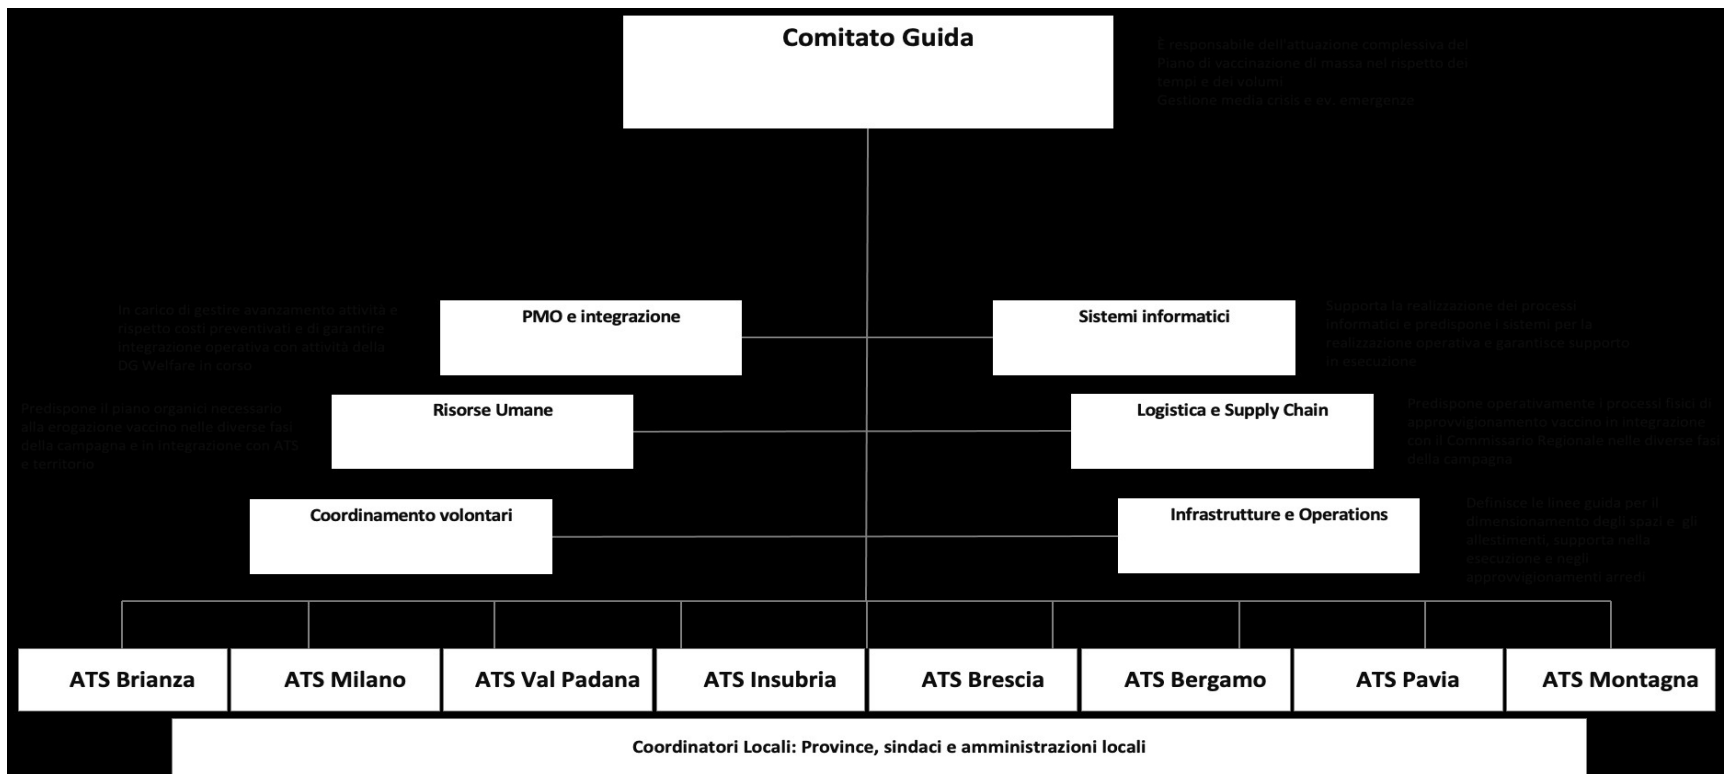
Comitato Guida

È responsabile dell'attuazione complessiva del Piano di vaccinazione di massa nel rispetto dei tempi e dei volumi
Gestione media crisis e ev. emergenze

In carico di gestire avanzamento attività e rispetto costi preventivati e di garantire integrazione operativa con attività della DG Welfare in corso

PMO e integrazione

Sistemi informatici

Supporta la realizzazione dei processi informatici e predispone i sistemi per la realizzazione operativa e garantisce supporto in esecuzione

Predispone il piano organici necessario alla erogazione vaccino nelle diverse fasi della campagna e in integrazione con ATS e territorio

Risorse Umane

Logistica e Supply Chain

Predispone operativamente i processi fisici di approvvigionamento vaccino in integrazione con il Commissario Regionale nelle diverse fasi della campagna

Coordinamento volontari

Infrastrutture e Operations

Definisce le linee guida per il dimensionamento degli spazi e gli allestimenti, supporta nella esecuzione e negli approvvigionamenti arredi

ATS Brianza

ATS Milano

ATS Val Padana

ATS Insubria

ATS Brescia

ATS Bergamo

ATS Pavia

ATS Montagna

Coordinatori Locali: Province, sindaci e amministrazioni locali